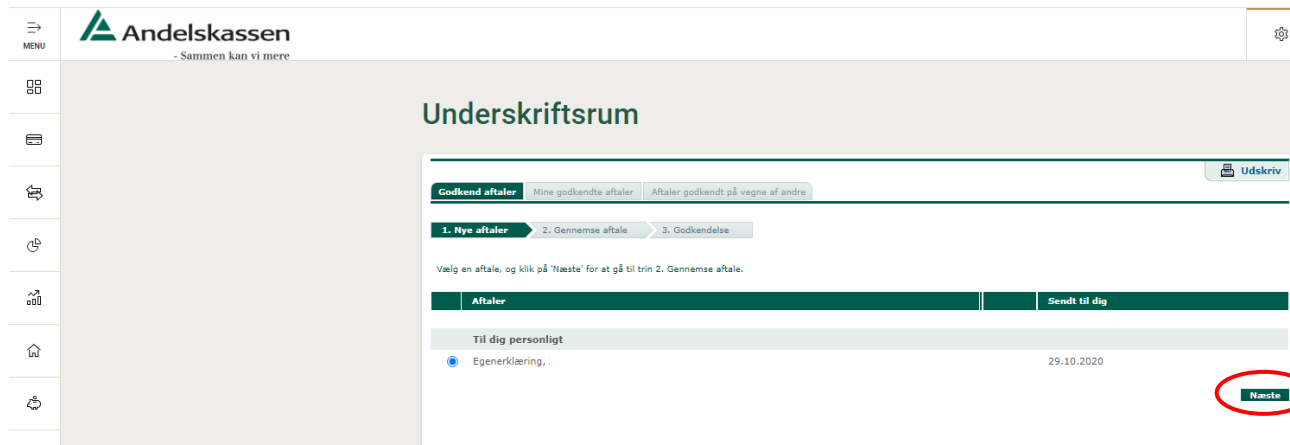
MENU

Andelskassen
- Sammen kan vi mere

Underskriftsrum

Udskriv

Godkend aftaler | Mine godkendte aftaler | Aftaler godkendt på vegne af andre

1. Nye aftaler | 2. Gennemse aftale | 3. Godkendelse

Vælg en aftale, og klik på 'Næste' for at gå til trin 2. Gennemse aftale.

| | Aftaler | | Sendt til dig |
|---|---|---|---|
| | Til dig personligt | | |
| ◉ | Egenerklæring, | | 29.10.2020 |

Næste